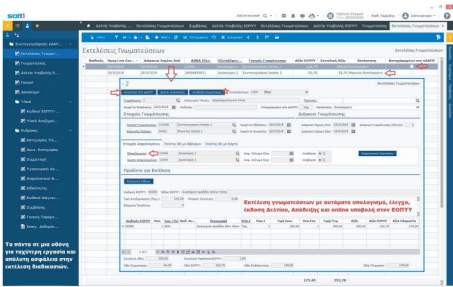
Εκτελέσεις Γνωματεύσεων

Εκτελέσεις Γνωματεύσεων

Εκτελεση γνωματευσεων με αυτόματο υπολογισμό, έλεγχο, έκδοση Δελτίου, Αποδείξης και online υποβολή στον ΕΟΠΥΥ

Τα πάντα σε μία οθόνη για γρήγορη εργασία και απόλυτη ασφάλεια στην εκτέλεση διαδικασιών.

Γνωματεύσεις

Κλινική Αποθήκη

Ρυθμίσεις

Κατηγορίες Πελ.

Είδη Αποζημίωσης

Εξωτερικά

Τιμοκατάλογοι Εξ.

Νοσοκομεία

Ειδικότητες

Ασθενείς

Γενικές Παράμ.

Παράμετροι Ε.Σ.